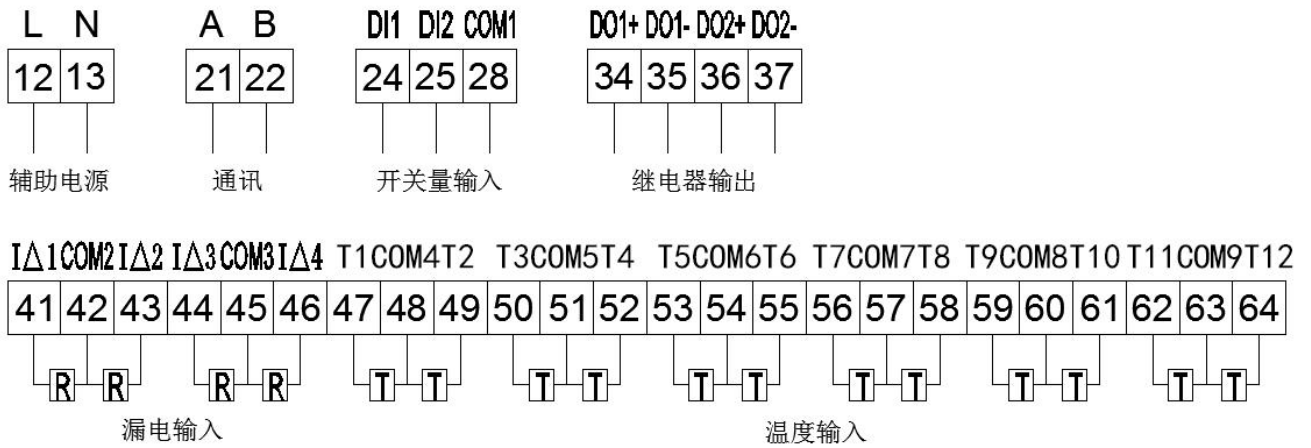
L N
12 13
辅助电源

A B
21 22
通讯

DI1 DI2 COM1
24 25 28
开关量输入

DO1+ DO1- DO2+ DO2-
34 35 36 37
继电器输出

IΔ1 COM2 IΔ2 IΔ3 COM3 IΔ4 T1 COM4 T2 T3 COM5 T4 T5 COM6 T6 T7 COM7 T8 T9 COM8 T10 T11 COM9 T12
41 42 43 44 45 46 47 48 49 50 51 52 53 54 55 56 57 58 59 60 61 62 63 64

R R R R T T T T T T T T T T T T

漏电输入

温度输入